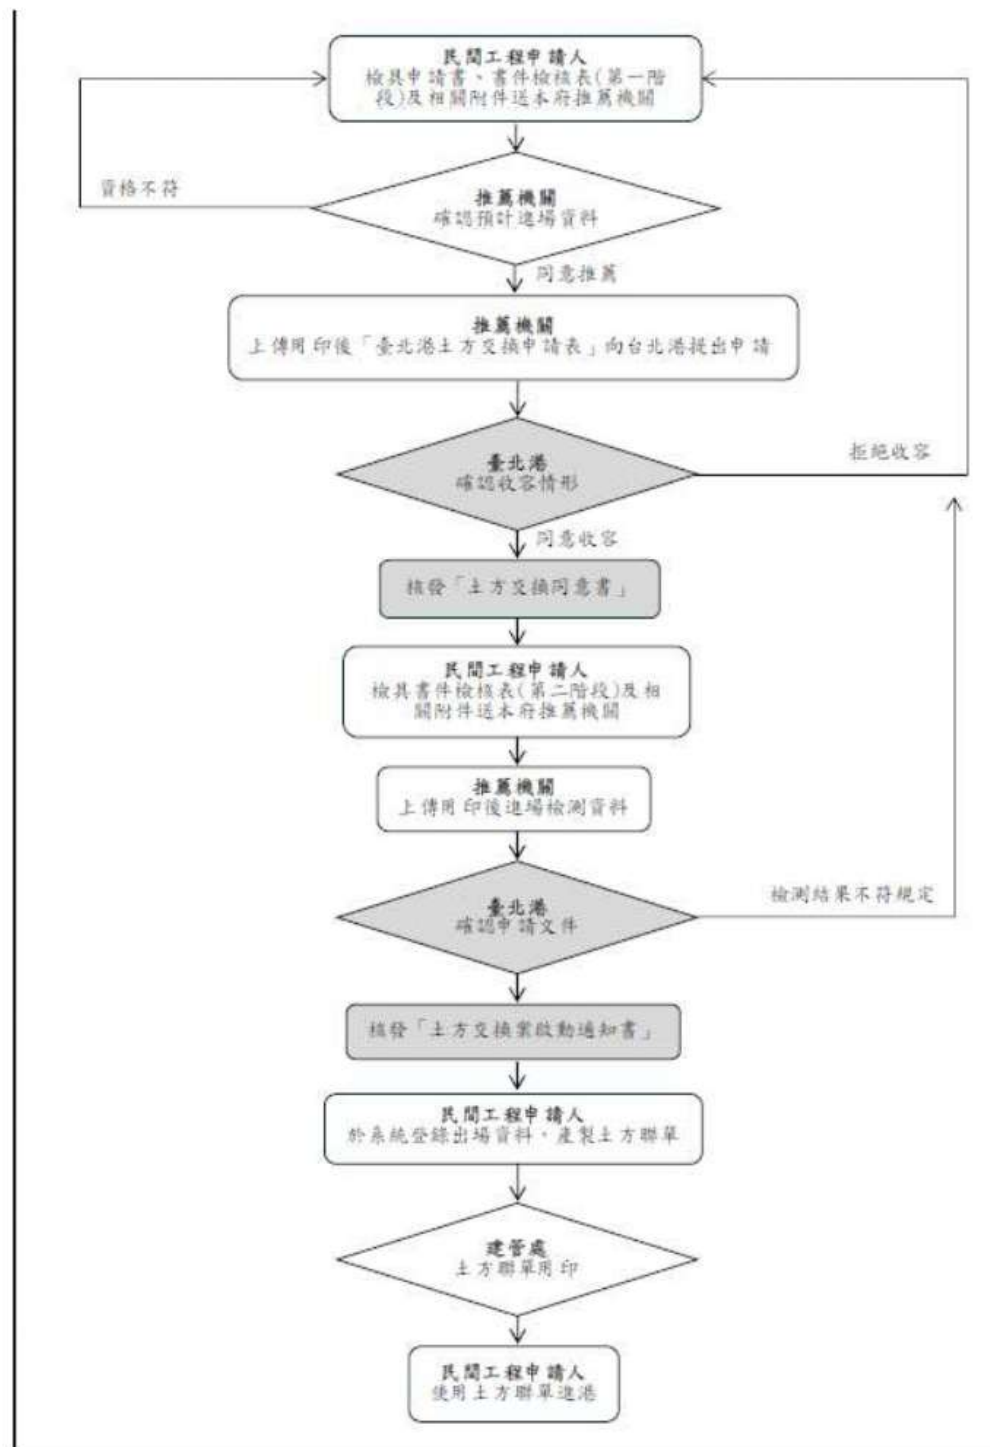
民間工程申請人
檢具申請書、書件檢核表(第一階段)及相關附件送本府推薦機關

資格不符

推薦機關
確認預計進場資料

同意推薦

推薦機關
上傳用印後「臺北港土方交換申請表」向台北港提出申請

拒絕收容

臺北港
確認收容情形

同意收容

核發「土方交換同意書」

民間工程申請人
檢具書件檢核表(第二階段)及相關附件送本府推薦機關

推薦機關
上傳用印後進場檢測資料

檢測結果不符規定

臺北港
確認申請文件

核發「土方交換業啟動通知書」

民間工程申請人
於系統登錄出場資料，產製土方聯單

建管處
土方聯單用印

民間工程申請人
使用土方聯單進港